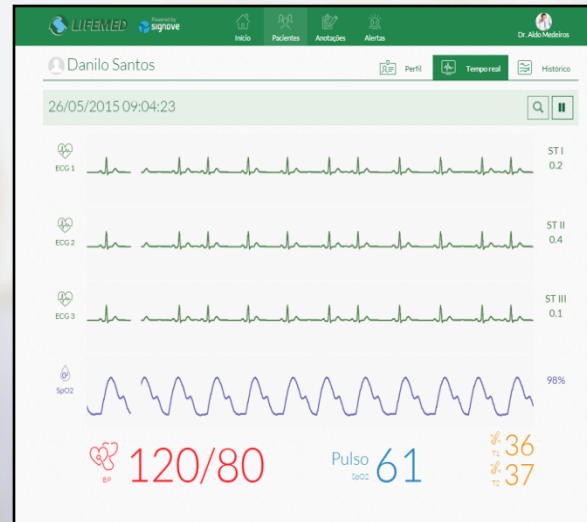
LIFEMED Powered by signove

Início Pacientes Anotações Alertas

Dr. Aldo Medeiros

Danilo Santos

Perfil Tempo real Histórico

26/05/2015 09:04:23

ECG 1
ST I
0.2

ECG 2
ST II
0.4

ECG 3
ST III
0.1

SpO2
98%

BP 120/80

Pulso SpO2 61

T1 36
T2 37